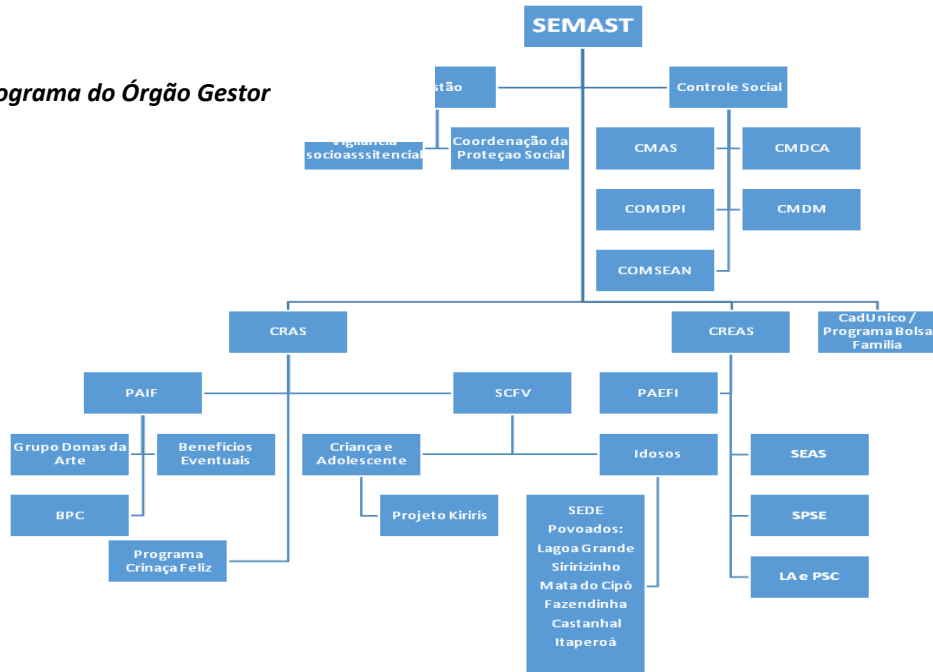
ograma do Órgão Gestor

SEMAST

stão

Controle Social

Vigilância socioasssitencial

Coordenação da Proteçao Social

CMAS

CMDCA

COMDPI

CMDM

COMSEAN

CRAS

CREAS

CadUnico / Programa Bolsa Familia

PAIF

SCFV

PAEFI

Grupo Donas da Arte

Beneficios Eventuais

Criança e Adolescente

Idosos

SEAS

BPC

Projeto Kiriris

SPSE

Programa Crinaça Feliz

SEDE
Povoados:
Lagoa Grande
Saririzinho
Mata do Cipó
Fazendinha
Castanhal
Itaperoá

LA e PSC